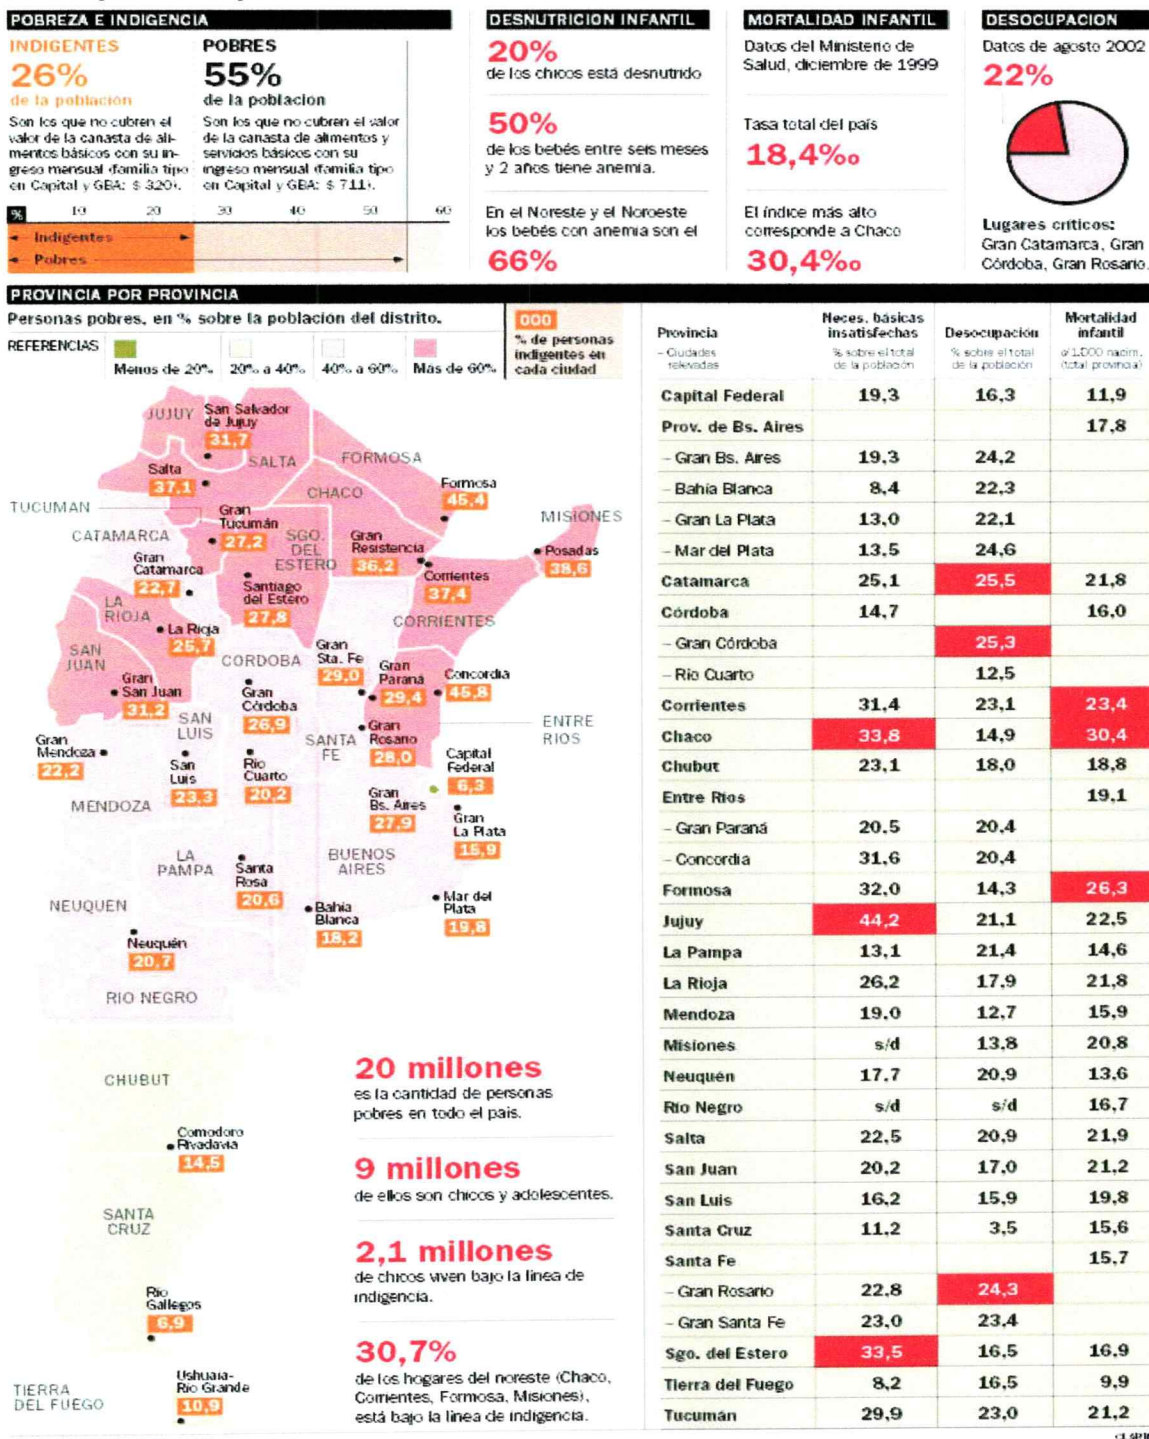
POBREZA E INDIGENCIA

INDIGENTES
26%
de la población
Son los que no cubren el valor de la canasta de alimentos básicos con su ingreso mensual (familia tipo en Capital y GBA: $ 320).

POBRES
55%
de la población
Son los que no cubren el valor de la canasta de alimentos y servicios básicos con su ingreso mensual (familia tipo en Capital y GBA: $ 711).

% 10 20 30 40 50 60
Indigentes
Pobres

DESNUTRICION INFANTIL
20%
de los chicos está desnutrido
50%
de los bebés entre seis meses y 2 años tiene anemia.
En el Noreste y el Noroeste los bebés con anemia son el
66%

MORTALIDAD INFANTIL
Datos del Ministerio de Salud, diciembre de 1999
Tasa total del país
18,4‰
El índice más alto corresponde a Chaco
30,4‰

DESOCUPACION
Datos de agosto 2002
22%
Lugares críticos:
Gran Catamarca, Gran Córdoba, Gran Rosario.

PROVINCIA POR PROVINCIA
Personas pobres, en % sobre la población del distrito.
REFERENCIAS Menos de 20% 20% a 40% 40% a 60% Más de 60%
000 % de personas indigentes en cada ciudad

JUJUY San Salvador de Jujuy 31,7
SALTA Salta 37,1
FORMOSA Formosa 45,4
TUCUMAN Gran Tucumán 27,2
CHACO Gran Resistencia 36,2
MISIONES Posadas 38,6
CATAMARCA Gran Catamarca 22,7
SGO. DEL ESTERO Santiago del Estero 27,8
Corrientes 37,4
CORRIENTES
LA RIOJA La Rioja 25,7
SAN JUAN Gran San Juan 31,2
CORDOBA Gran Córdoba 26,9
Gran Sta. Fe 29,0
Gran Paraná 29,4
Concordia 45,8
SAN LUIS San Luis 23,3
Río Cuarto 20,2
SANTA FE Gran Rosario 28,0
ENTRE RIOS
Gran Mendoza 22,2
Capital Federal 6,3
MENDOZA
Gran Bs. Aires 27,9
Gran La Plata 15,9
LA PAMPA Santa Rosa 20,6
BUENOS AIRES
Bahía Blanca 18,2
Mar del Plata 19,8
NEUQUEN Neuquén 20,7
RIO NEGRO
CHUBUT Comodoro Rivadavia 14,5
SANTA CRUZ Río Gallegos 6,9
TIERRA DEL FUEGO Ushuaia-Río Grande 10,9

20 millones
es la cantidad de personas pobres en todo el país.
9 millones
de ellos son chicos y adolescentes.
2,1 millones
de chicos viven bajo la línea de indigencia.
30,7%
de los hogares del noreste (Chaco, Corrientes, Formosa, Misiones), está bajo la línea de indigencia.

| Provincia – Ciudades relevadas | Neces. básicas insatisfechas % sobre el total de la población | Desocupación % sobre el total de la población | Mortalidad infantil c/1.000 nacim. (total provincia) |
|---|---|---|---|
| Capital Federal | 19,3 | 16,3 | 11,9 |
| Prov. de Bs. Aires | | | 17,8 |
| – Gran Bs. Aires | 19,3 | 24,2 | |
| – Bahía Blanca | 8,4 | 22,3 | |
| – Gran La Plata | 13,0 | 22,1 | |
| – Mar del Plata | 13,5 | 24,6 | |
| Catamarca | 25,1 | 25,5 | 21,8 |
| Córdoba | 14,7 | | 16,0 |
| – Gran Córdoba | | 25,3 | |
| – Río Cuarto | | 12,5 | |
| Corrientes | 31,4 | 23,1 | 23,4 |
| Chaco | 33,8 | 14,9 | 30,4 |
| Chubut | 23,1 | 18,0 | 18,8 |
| Entre Ríos | | | 19,1 |
| – Gran Paraná | 20,5 | 20,4 | |
| – Concordia | 31,6 | 20,4 | |
| Formosa | 32,0 | 14,3 | 26,3 |
| Jujuy | 44,2 | 21,1 | 22,5 |
| La Pampa | 13,1 | 21,4 | 14,6 |
| La Rioja | 26,2 | 17,9 | 21,8 |
| Mendoza | 19,0 | 12,7 | 15,9 |
| Misiones | s/d | 13,8 | 20,8 |
| Neuquén | 17,7 | 20,9 | 13,6 |
| Río Negro | s/d | s/d | 16,7 |
| Salta | 22,5 | 20,9 | 21,9 |
| San Juan | 20,2 | 17,0 | 21,2 |
| San Luis | 16,2 | 15,9 | 19,8 |
| Santa Cruz | 11,2 | 3,5 | 15,6 |
| Santa Fe | | | 15,7 |
| – Gran Rosario | 22,8 | 24,3 | |
| – Gran Santa Fe | 23,0 | 23,4 | |
| Sgo. del Estero | 33,5 | 16,5 | 16,9 |
| Tierra del Fuego | 8,2 | 16,5 | 9,9 |
| Tucumán | 29,9 | 23,0 | 21,2 |

CLARIN